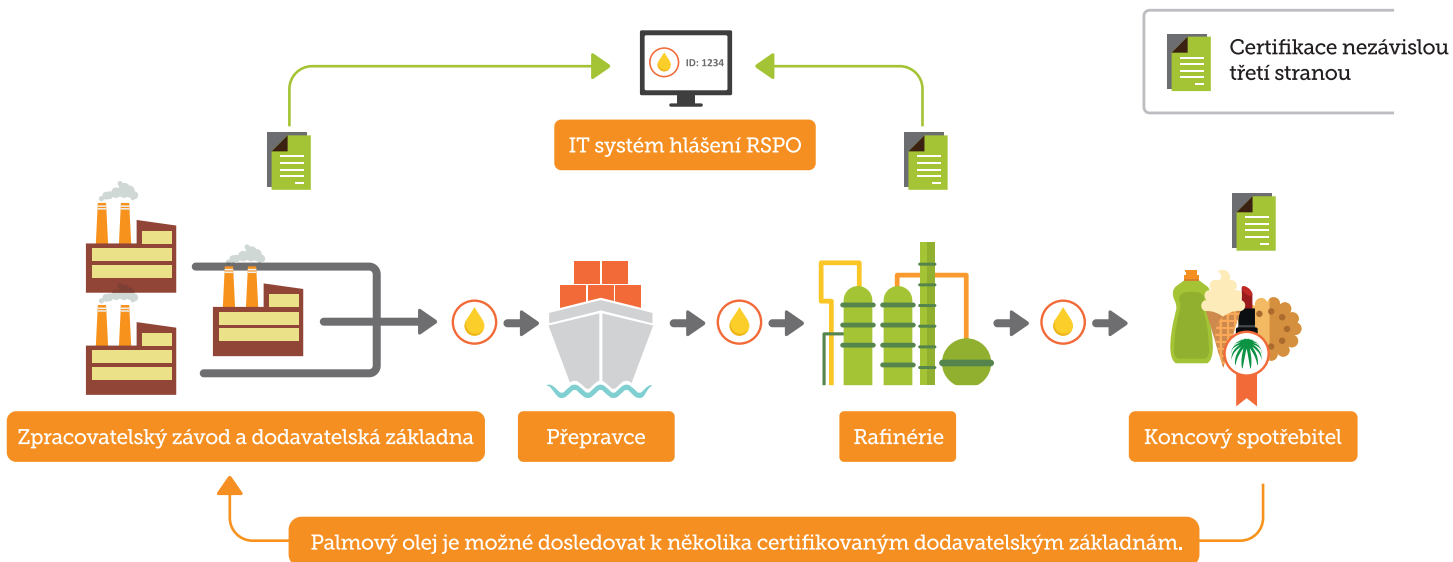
Certifikace nezávislou třetí stranou

ID: 1234

IT systém hlášení RSPO

Zpracovatelský závod a dodavatelská základna

Přepravce

Rafinérie

Koncový spotřebitel

Palmový olej je možné dosledovat k několika certifikovaným dodavatelským základnám.